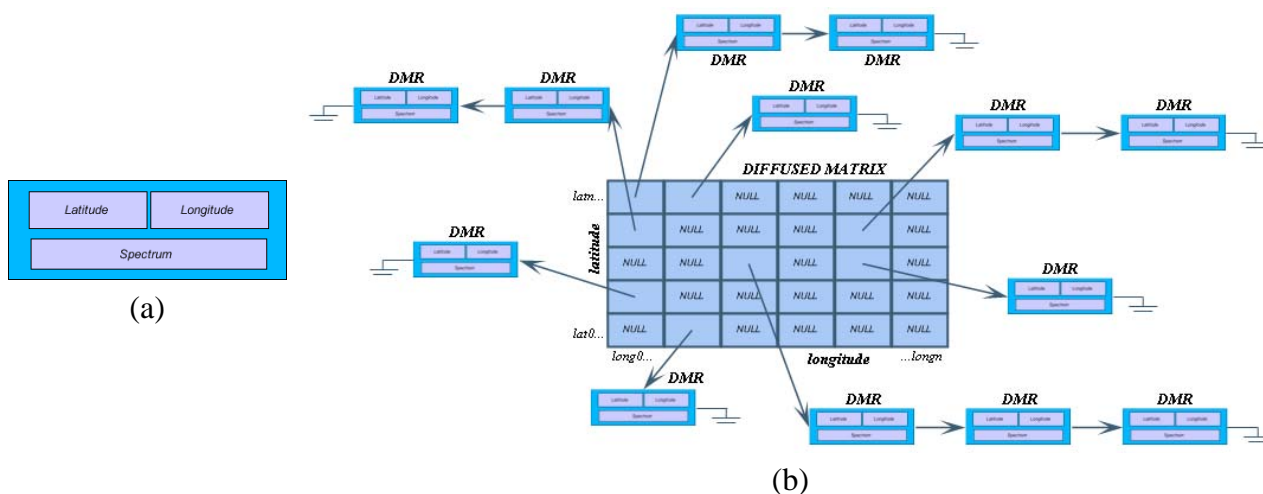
Latitude
Longitude
Spectrum
(a)

DMR
Latitude Longitude
Spectrum

DMR
Latitude Longitude
Spectrum

DMR
Latitude Longitude
Spectrum

DMR
Latitude Longitude
Spectrum

DMR
Latitude Longitude
Spectrum

DMR
Latitude Longitude
Spectrum

DMR
Latitude Longitude
Spectrum

DIFFUSED MATRIX

| latn... | | NULL | NULL | NULL | NULL |
|---|---|---|---|---|---|
| | NULL | NULL | NULL | | NULL |
| NULL | NULL | | NULL | | NULL |
| | NULL | NULL | NULL | NULL | NULL |
| lat0... NULL | | NULL | NULL | NULL | NULL |

latitude
long0...
longitude
...longn

DMR
Latitude Longitude
Spectrum

DMR
Latitude Longitude
Spectrum

DMR
Latitude Longitude
Spectrum

DMR
Latitude Longitude
Spectrum

DMR
Latitude Longitude
Spectrum

DMR
Latitude Longitude
Spectrum

(b)